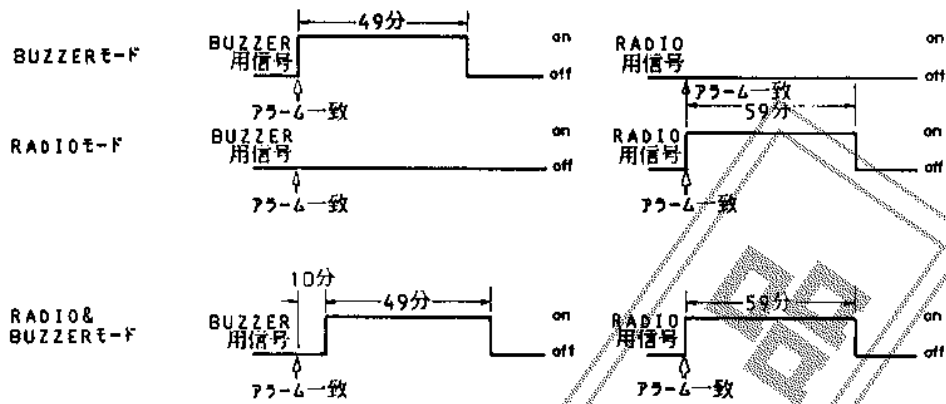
BUZZERモード

BUZZER 用信号

49分

on

off

アラーム一致

RADIO 用信号

on

off

アラーム一致

59分

RADIOモード

BUZZER 用信号

on

off

アラーム一致

RADIO 用信号

on

off

アラーム一致

RADIO& BUZZERモード

10分

49分

BUZZER 用信号

on

off

アラーム一致

59分

RADIO 用信号

on

off

アラーム一致